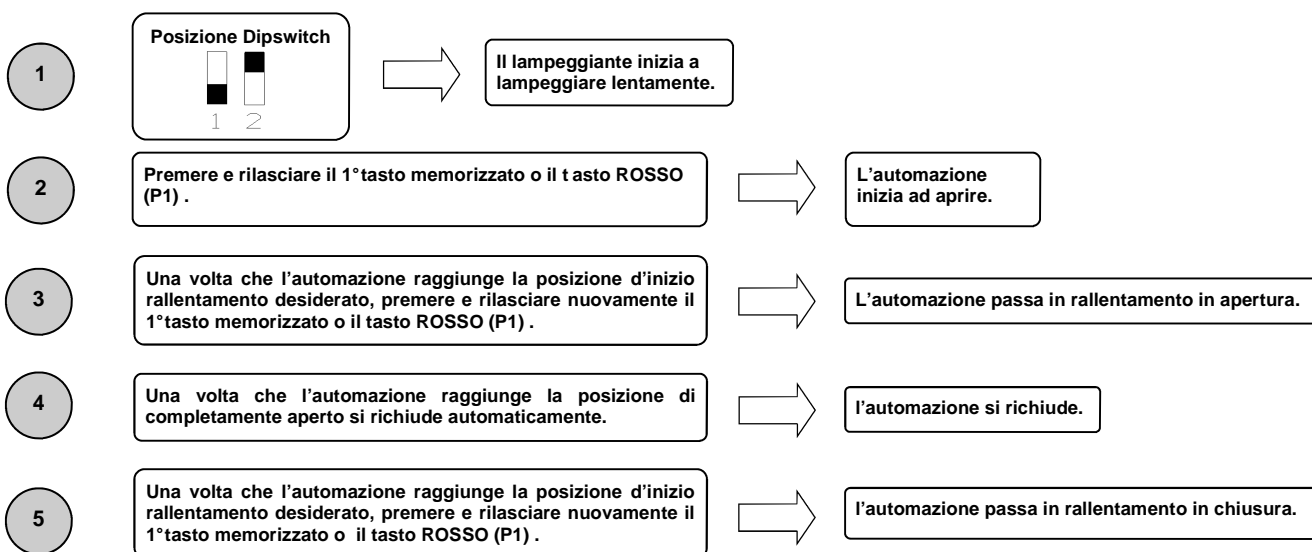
1

Posizione Dipswitch

1 2

Il lampeggiante inizia a lampeggiare lentamente.

2

Premere e rilasciare il 1° tasto memorizzato o il t asto ROSSO (P1) .

L’automazione inizia ad aprire.

3

Una volta che l’automazione raggiunge la posizione d’inizio rallentamento desiderato, premere e rilasciare nuovamente il 1°tasto memorizzato o il tasto ROSSO (P1) .

L’automazione passa in rallentamento in apertura.

4

Una volta che l’automazione raggiunge la posizione di completamente aperto si richiude automaticamente.

l’automazione si richiude.

5

Una volta che l’automazione raggiunge la posizione d’inizio rallentamento desiderato, premere e rilasciare nuovamente il 1°tasto memorizzato o il tasto ROSSO (P1) .

l’automazione passa in rallentamento in chiusura.